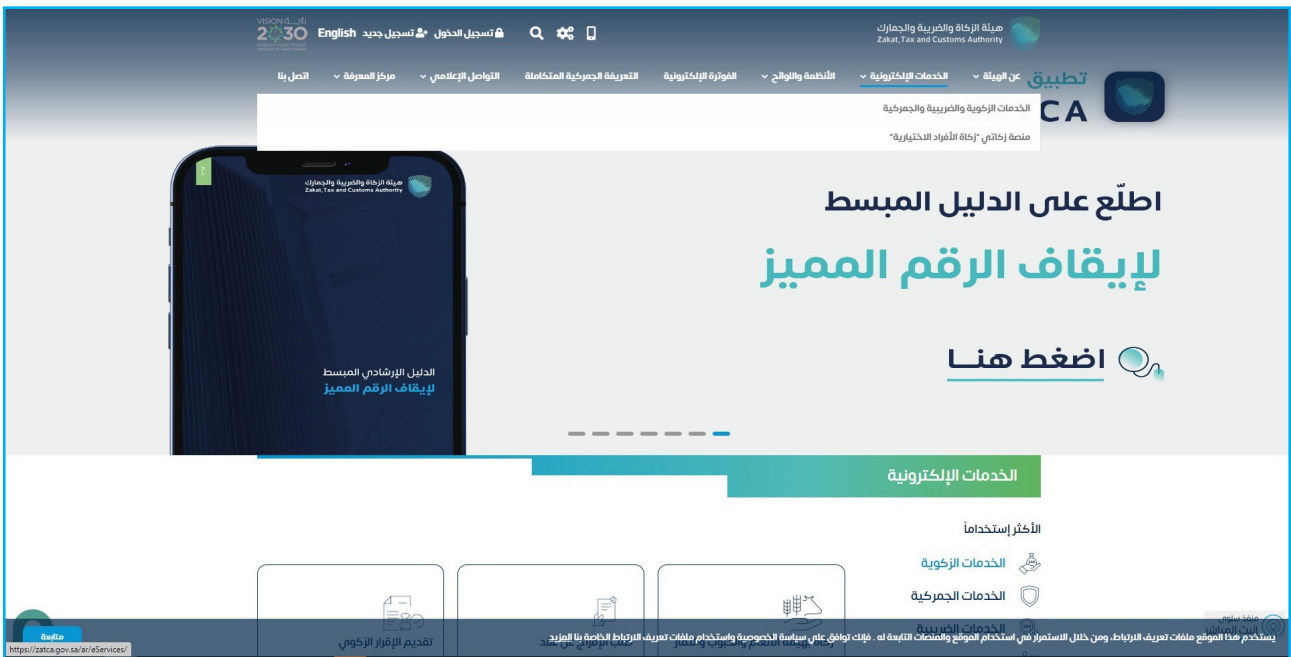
هيئة الزكاة والضريبة والجمارك
Zakat,Tax and Customs Authority

VISION رؤية 2030

English تسجيل جديد تسجيل الدخول

عن الهيئة الخدمات الإلكترونية الأنظمة واللوائح الفوترة الإلكترونية التعريفة الجمركية المتكاملة التواصل الإعلامي مركز المعرفة اتصل بنا

تطبيق
CA

الخدمات الزكوية والضريبية والجمركية
منصة زكاتي "زكاة الأفراد الاختيارية"

هيئة الزكاة والضريبة والجمارك
Zakat,Tax and Customs Authority

الدليل الإرشادي المبسط
لإيقاف الرقم المميز

اطلّع على الدليل المبسط
لإيقاف الرقم المميز

اضغط هنـا

الخدمات الإلكترونية

الأكثر إستخداماً
الخدمات الزكوية
الخدمات الجمركية
الخدمات الضريبية

تقديم الإقرار الزكوي

يستخدم هذا الموقع ملفات تعريف الارتباط، ومن خلال الاستمرار في استخدام الموقع والمنصات التابعة له ، فإنك توافق على سياسة الخصوصية واستخدام ملفات تعريف الارتباط الخاصة بنا المزيد

متابعة

https://zatca.gov.sa/ar/eServices/